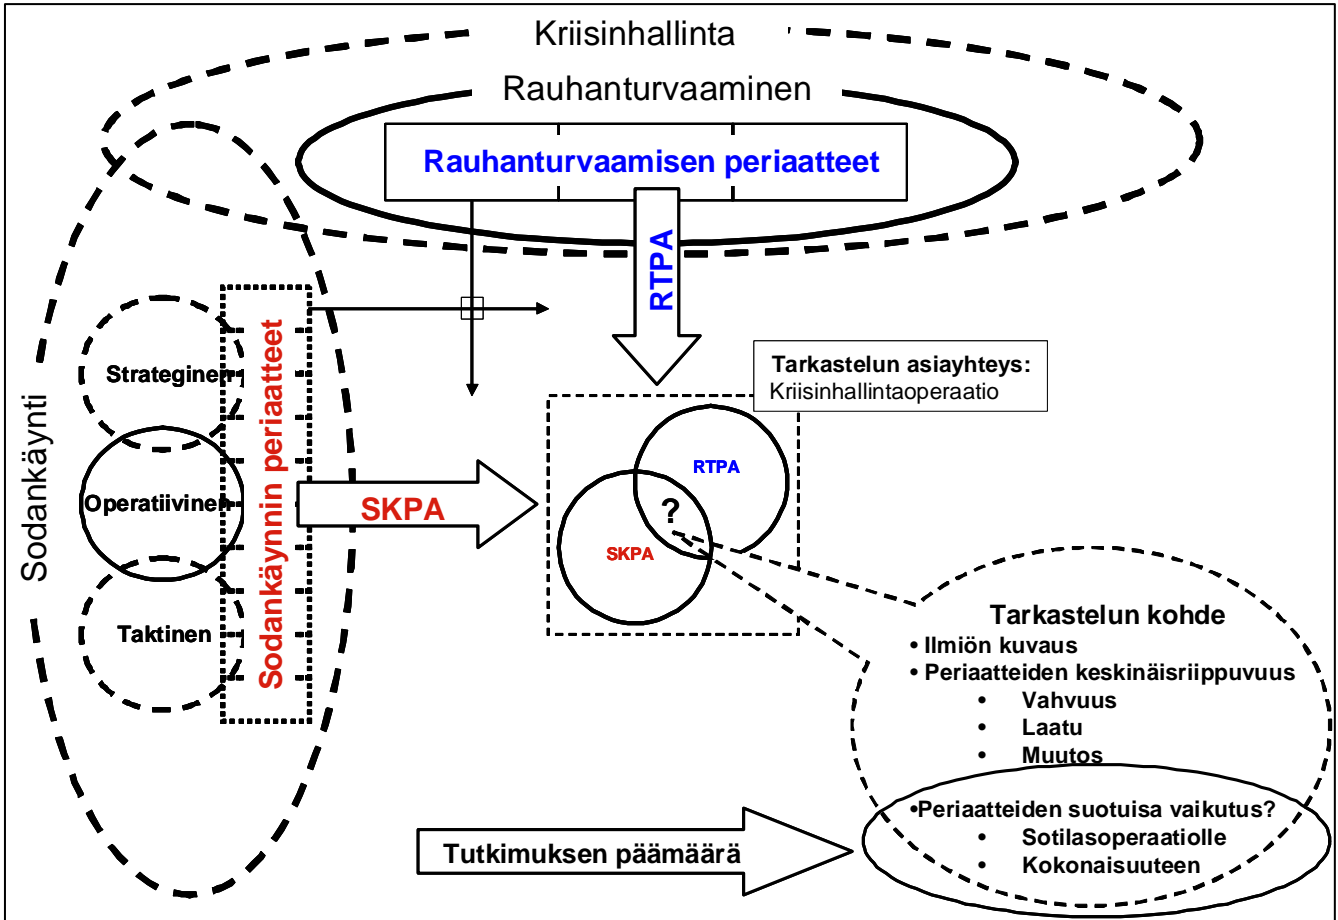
Kriisinhallinta

Rauhanturvaaminen

Rauhanturvaamisen periaatteet

RTPA

Sodankäynti

Strateginen

Operatiivinen

Taktinen

Sodankäynnin periaatteet

SKPA

Tarkastelun asiayhteys:
Kriisinhallintaoperaatio

RTPA

?

SKPA

Tarkastelun kohde
• Ilmiön kuvaus
• Periaatteiden keskinäisriippuvuus
• Vahvuus
• Laatu
• Muutos

•Periaatteiden suotuisa vaikutus?
• Sotilasoperaatiolle
• Kokonaisuuteen

Tutkimuksen päämäärä